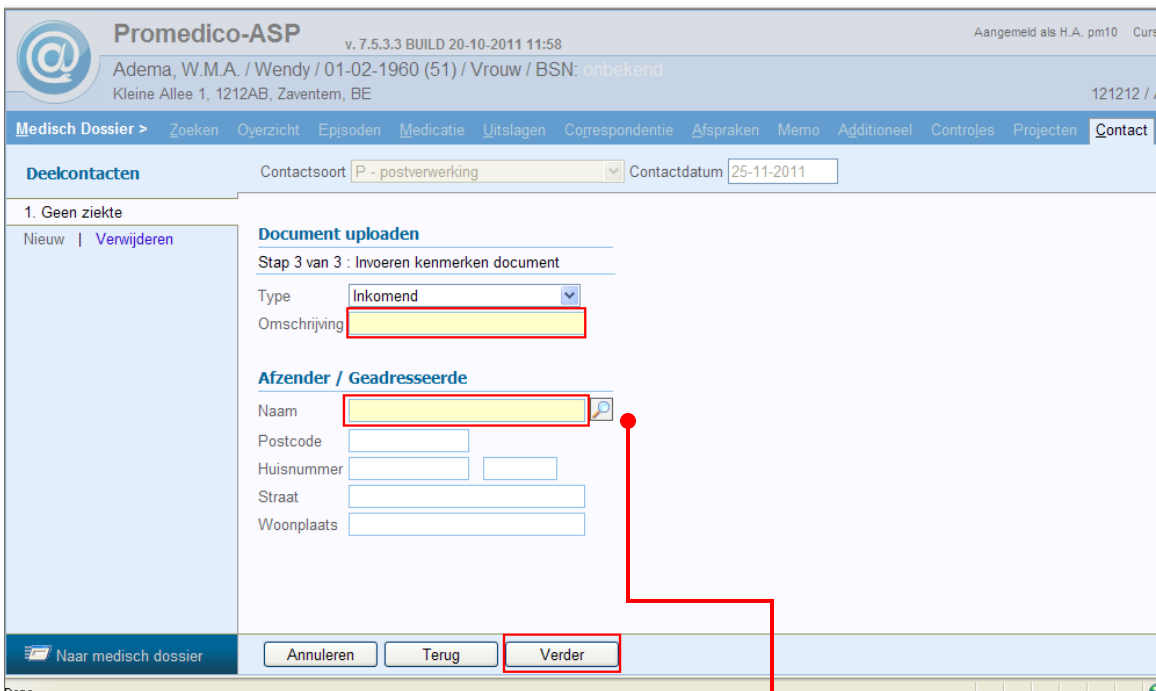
Promedico-ASP
v. 7.5.3.3 BUILD 20-10-2011 11:58
Aangemeld als H.A. pm10 Curs
Adema, W.M.A. / Wendy / 01-02-1960 (51) / Vrouw / BSN: onbekend
Kleine Allee 1, 1212AB, Zaventem, BE
121212 /

Medisch Dossier > Zoeken Overzicht Episoden Medicatie Uitslagen Correspondentie Afspraken Memo Additioneel Controles Projecten Contact

Deelcontacten
Contactsoort P - postverwerking
Contactdatum 25-11-2011

1. Geen ziekte
Nieuw | Verwijderen

Document uploaden
Stap 3 van 3 : Invoeren kenmerken document
Type Inkomend
Omschrijving

Afzender / Geadresseerde
Naam
Postcode
Huisnummer
Straat
Woonplaats

Naar medisch dossier
Annuleren Terug Verder